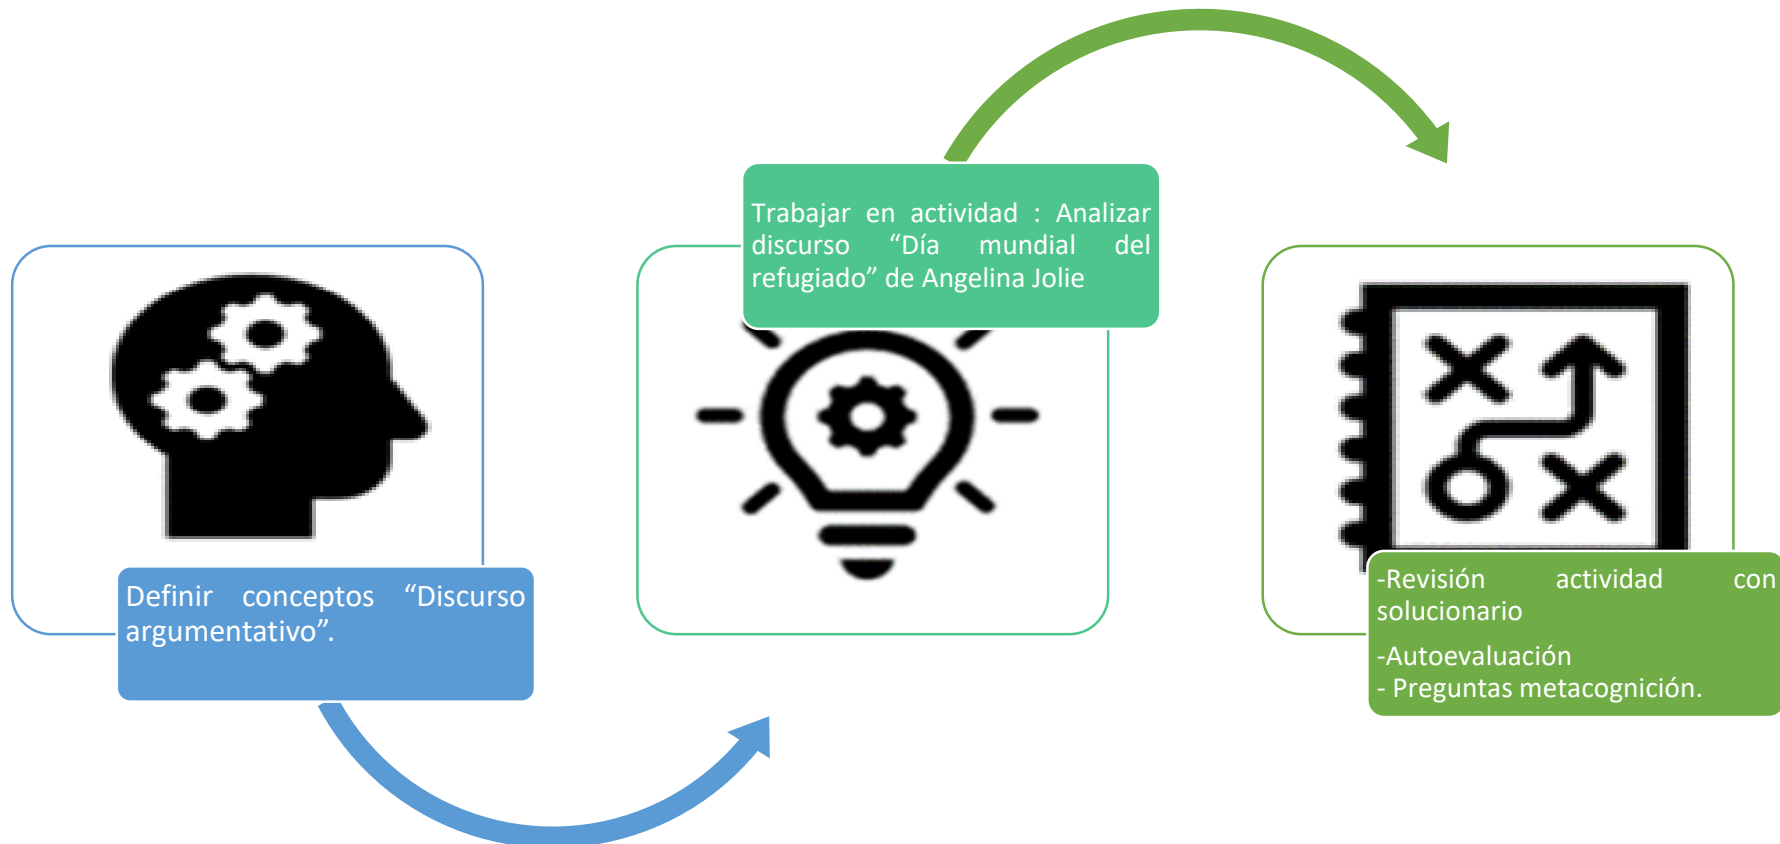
Definir conceptos “Discurso argumentativo”.

Trabajar en actividad : Analizar discurso “Día mundial del refugiado” de Angelina Jolie

-Revisión actividad con solucionario

-Autoevaluación
- Preguntas metacognición.